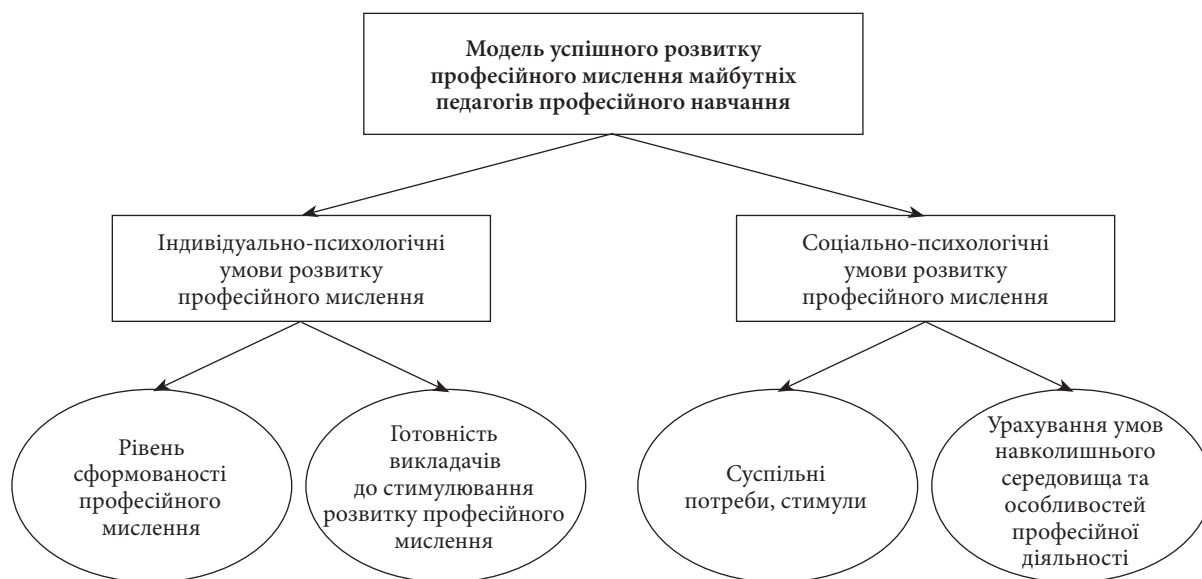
Модель успішного розвитку професійного мислення майбутніх педагогів професійного навчання

Індивідуально-психологічні умови розвитку професійного мислення

Соціально-психологічні умови розвитку професійного мислення

Рівень сформованості професійного мислення

Готовність викладачів до стимулювання розвитку професійного мислення

Суспільні потреби, стимули

Урахування умов навколишнього середовища та особливостей професійної діяльності